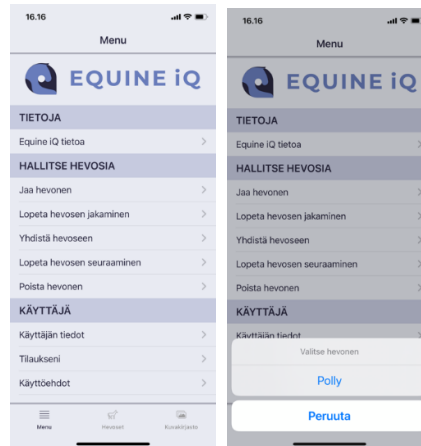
16.16

Menu

EQUINE iQ

TIETOJA

Equine iQ tietoa

HALLITSE HEVOSIA

Jaa hevonen

Lopeta hevosen jakaminen

Yhdistä hevoseen

Lopeta hevosen seuraaminen

Poista hevonen

KÄYTTÄJÄ

Käyttäjän tiedot

Tilaukseni

Käyttöehdot

Menu
Hevoset
Kuvakirjasto

16.16

Menu

EQUINE iQ

TIETOJA

Equine iQ tietoa

HALLITSE HEVOSIA

Jaa hevonen

Lopeta hevosen jakaminen

Yhdistä hevoseen

Lopeta hevosen seuraaminen

Poista hevonen

KÄYTTÄJÄ

Käyttäjän tiedot

Valitse hevonen

Polly

Peruuta